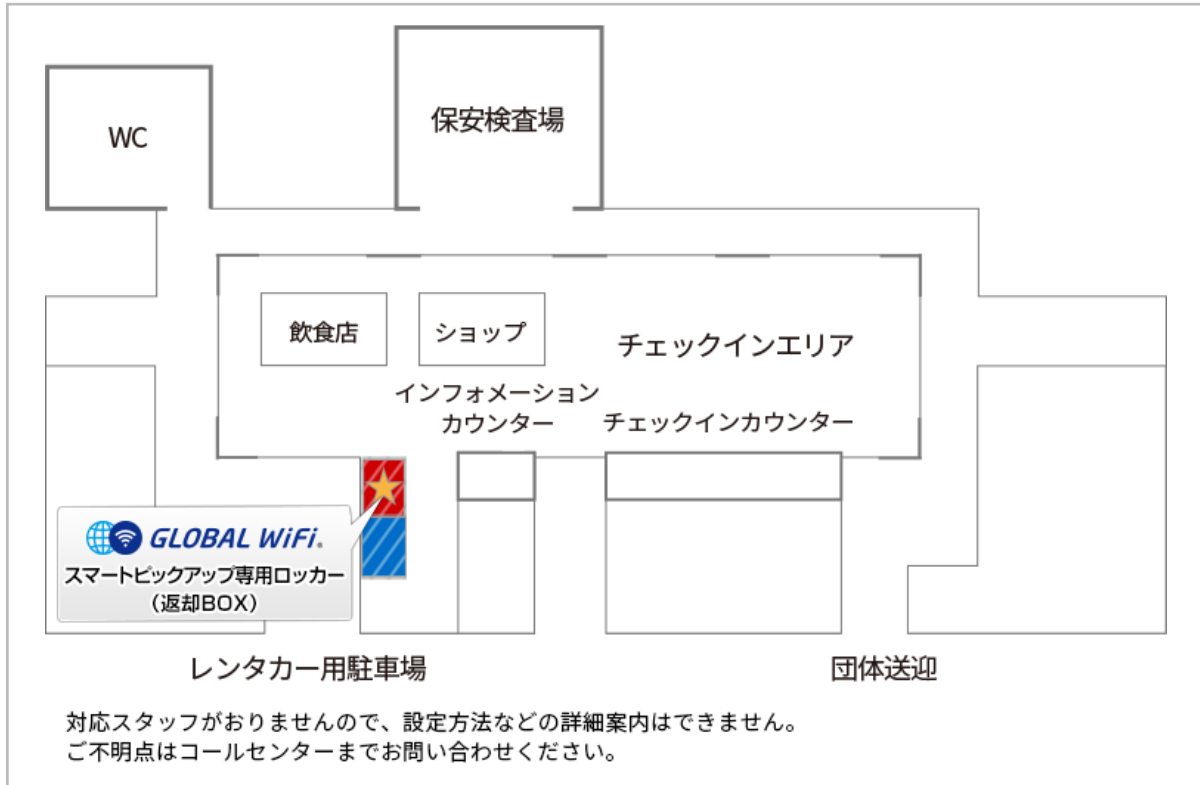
WC

保安検査場

飲食店

ショップ

チェックインエリア

インフォメーション
カウンター

チェックインカウンター

GLOBAL WiFi.
スマートピックアップ専用ロッカー
(返却BOX)

レンタカー用駐車場

団体送迎

対応スタッフがおりませんので、設定方法などの詳細案内はできません。
ご不明点はコールセンターまでお問い合わせください。